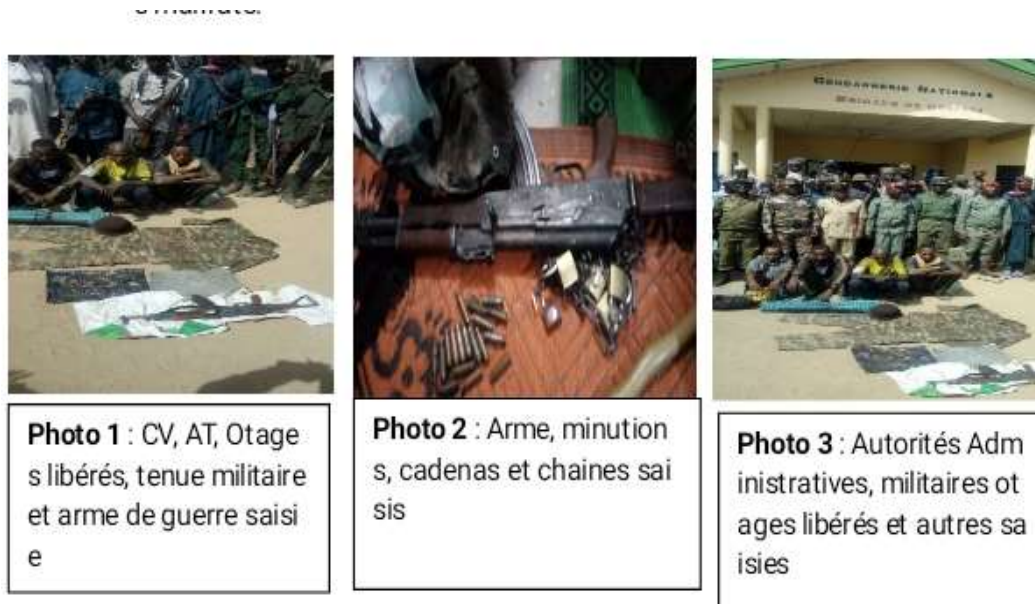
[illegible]

GENDARMERIE NATIONALE
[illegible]

**Photo 1** : CV, AT, Otages libérés, tenue militaire et arme de guerre saisie

**Photo 2** : Arme, minutions, cadenas et chaines saisis

**Photo 3** : Autorités Administratives, militaires otages libérés et autres saisies